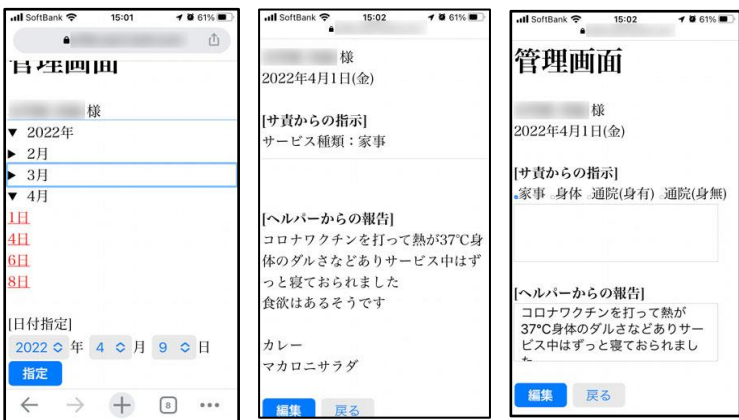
SoftBank 15:01 61%

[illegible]

様
▼ 2022年
▶ 2月
▶ 3月
▼ 4月
1日
4日
6日
8日

[日付指定]
2022 年 4 月 9 日
指定

8

SoftBank 15:02 61%

様
2022年4月1日(金)

[サ責からの指示]
サービス種類：家事

[ヘルパーからの報告]
コロナワクチンを打って熱が37℃身体のダルさなどありサービス中はずっと寝ておられました
食欲はあるそうです

カレー
マカロニサラダ

編集 戻る

SoftBank 15:02 61%

管理画面

様
2022年4月1日(金)

[サ責からの指示]
家事 身体 通院(身有) 通院(身無)

[ヘルパーからの報告]
コロナワクチンを打って熱が37℃身体のダルさなどありサービス中はずっと寝ておられまし

編集 戻る